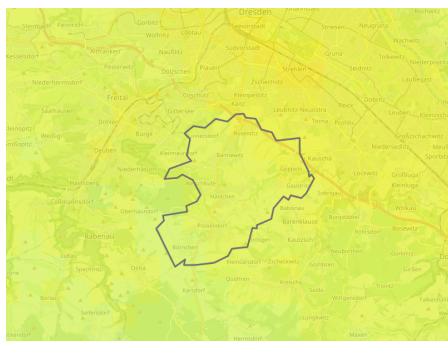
Dresden
Freital
Rabenau
Kreischa
Pesterwitz
Dölzschen
Plauen
Coschütz
Nickern
Leubnitz-Neuostra
Prohlis
Lockwitz
Bannewitz
Goppeln
Possendorf
Hänichen
Rippien
Gaustritz
Kautzsch
Wilsdruff
Niederhermsdorf
Pesterwitz
Potschappel
Deuben
Hainsberg
Somsdorf
Oelsa
Dorfhain
Karsdorf
Lungkwitz
Borthen
Röhrsdorf
Dohna
Heidenau
Pirna
Wilschdorf
Goppeln
Gittersee
Kaitz
Mockritz
Strehlen
Gruna
Tolkewitz
Laubegast
Zschachwitz